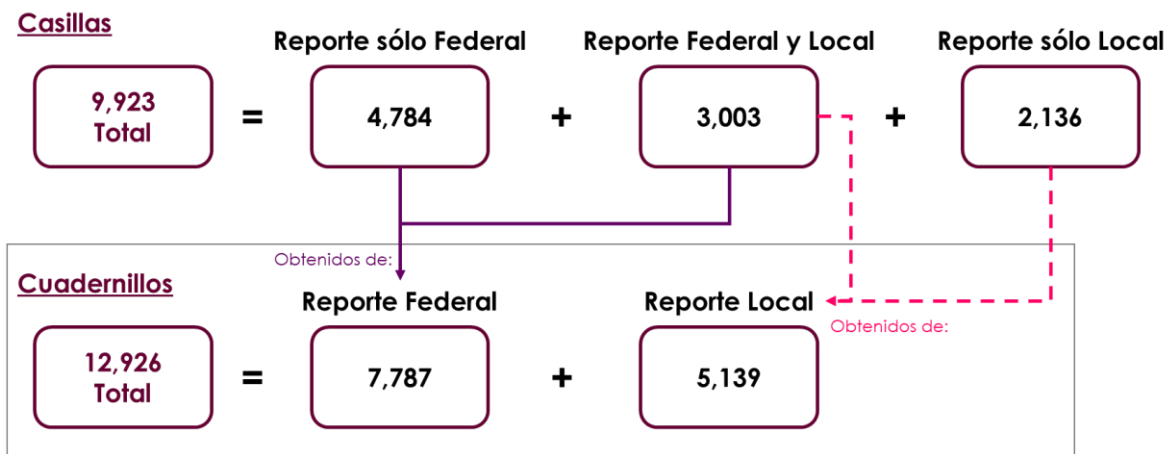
Casillas

Reporte sólo Federal

Reporte Federal y Local

Reporte sólo Local

9,923
Total

=

4,784

+

3,003

+

2,136

Obtenidos de:

Cuadernillos

Reporte Federal

Reporte Local

Obtenidos de:

12,926
Total

=

7,787

+

5,139